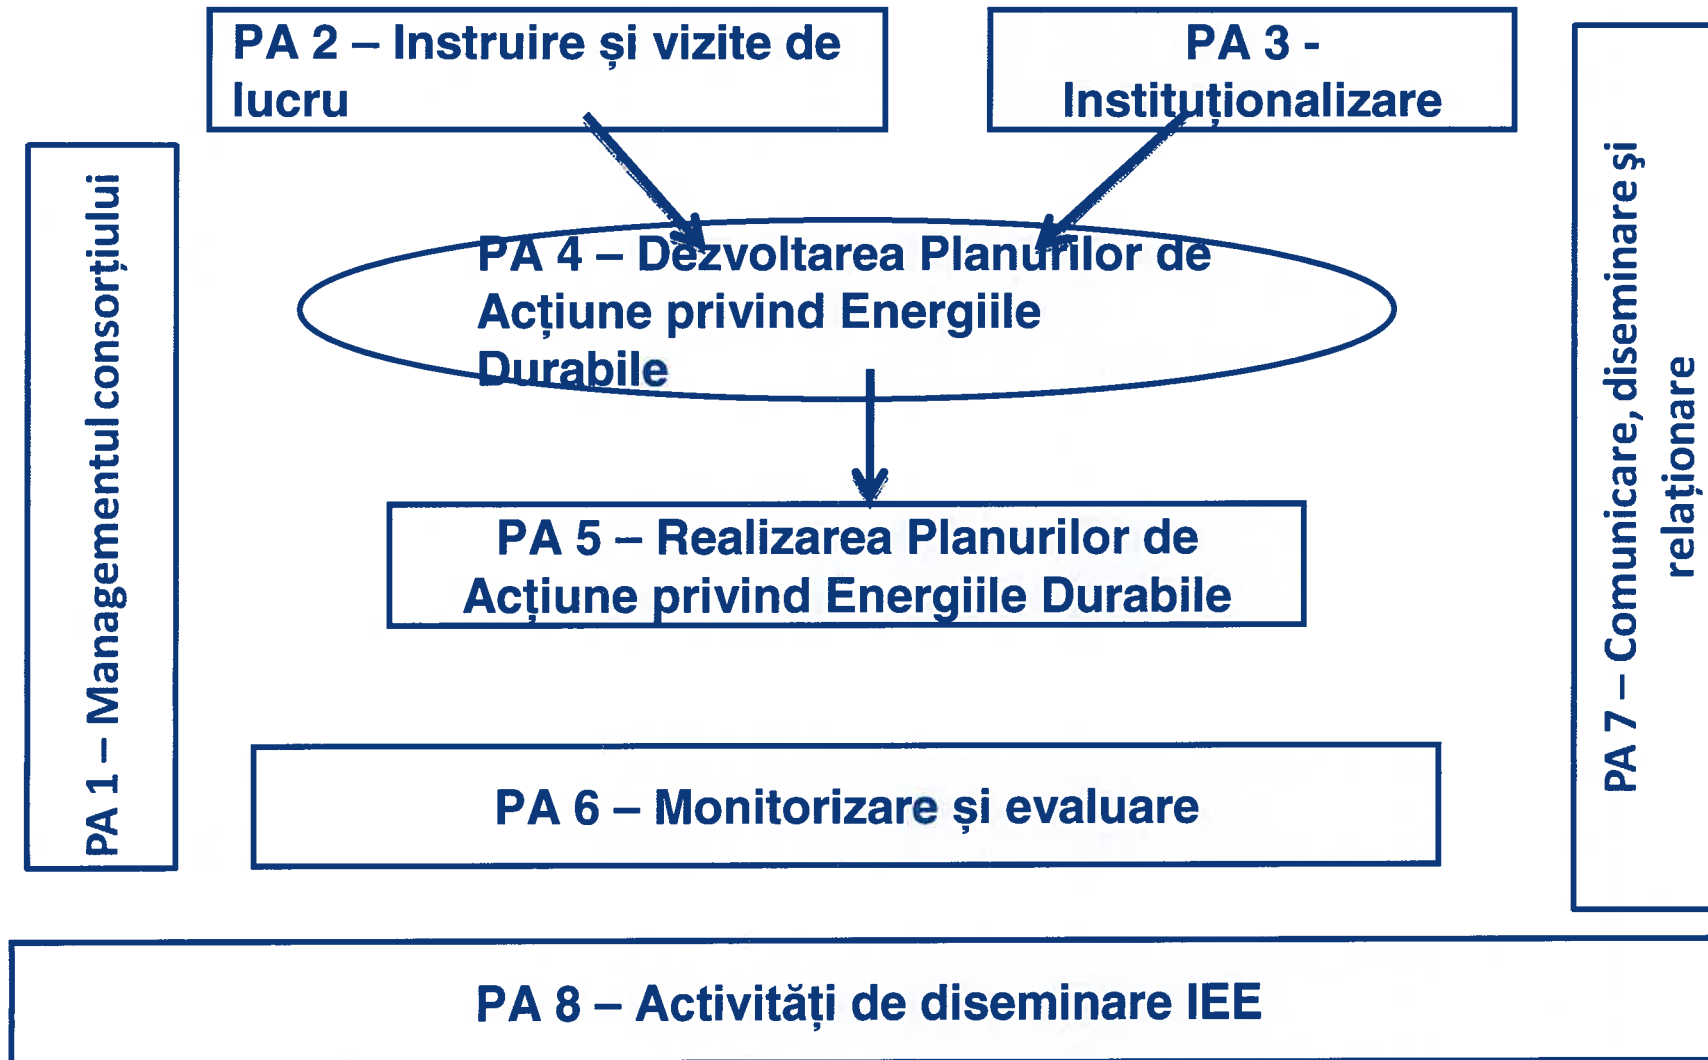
PA 2 – Instruire și vizite de lucru

PA 3 - Instituționalizare

PA 1 – Managementul consorțiului

PA 4 – Dezvoltarea Planurilor de Acțiune privind Energiile Durabile

PA 5 – Realizarea Planurilor de Acțiune privind Energiile Durabile

PA 6 – Monitorizare și evaluare

PA 7 – Comunicare, diseminare și relaționare

PA 8 – Activități de diseminare IEE